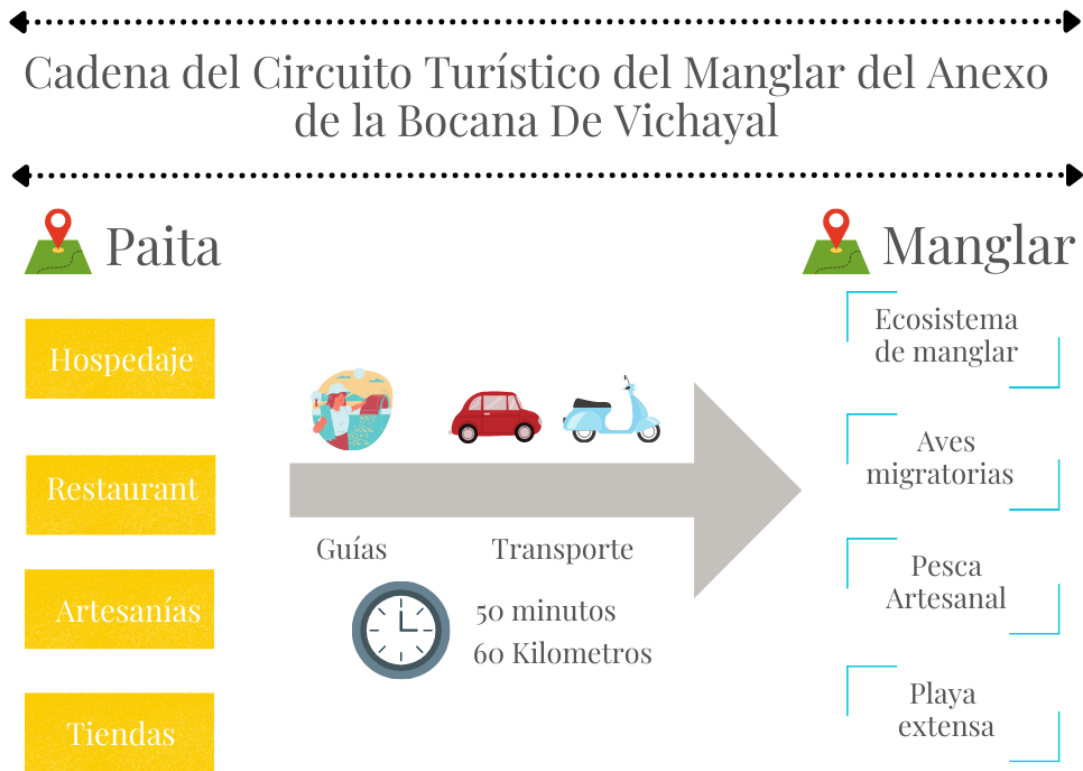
Cadena del Circuito Turístico del Manglar del Anexo de la Bocana De Vichayal

Paita

Hospedaje

Restaurant

Artesanías

Tiendas

Guías

Transporte

50 minutos
60 Kilometros

Manglar

Ecosistema de manglar

Aves migratorias

Pesca Artesanal

Playa extensa